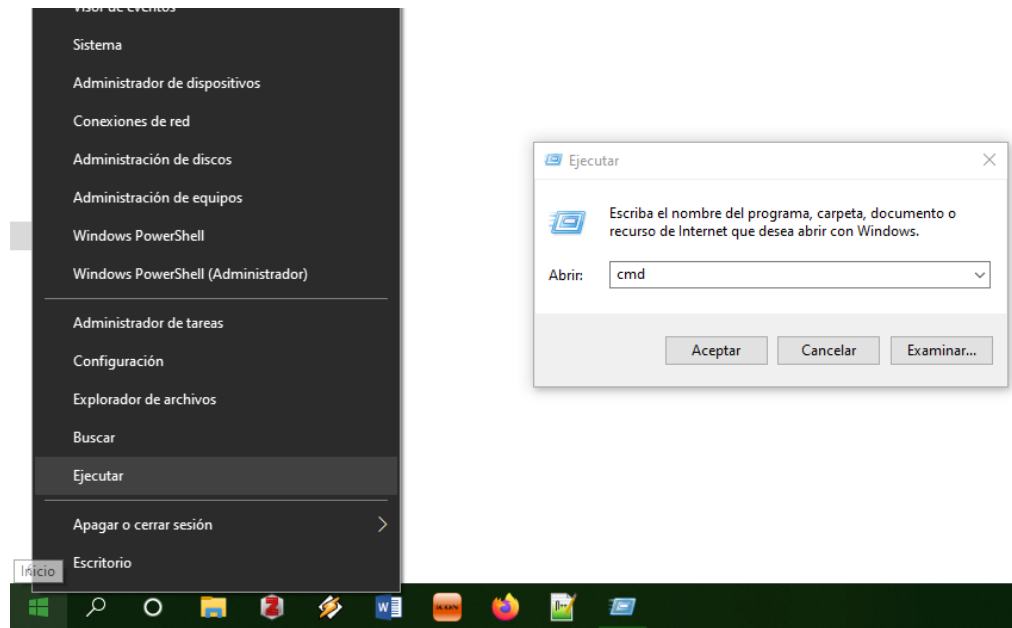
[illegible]

Sistema

Administrador de dispositivos

Conexiones de red

Administración de discos

Administración de equipos

Windows PowerShell

Windows PowerShell (Administrador)

Administrador de tareas

Configuración

Explorador de archivos

Buscar

Ejecutar

Apagar o cerrar sesión

Escritorio

Inicio

Ejecutar

Escriba el nombre del programa, carpeta, documento o recurso de Internet que desea abrir con Windows.

Abrir: cmd

Aceptar Cancelar Examinar...